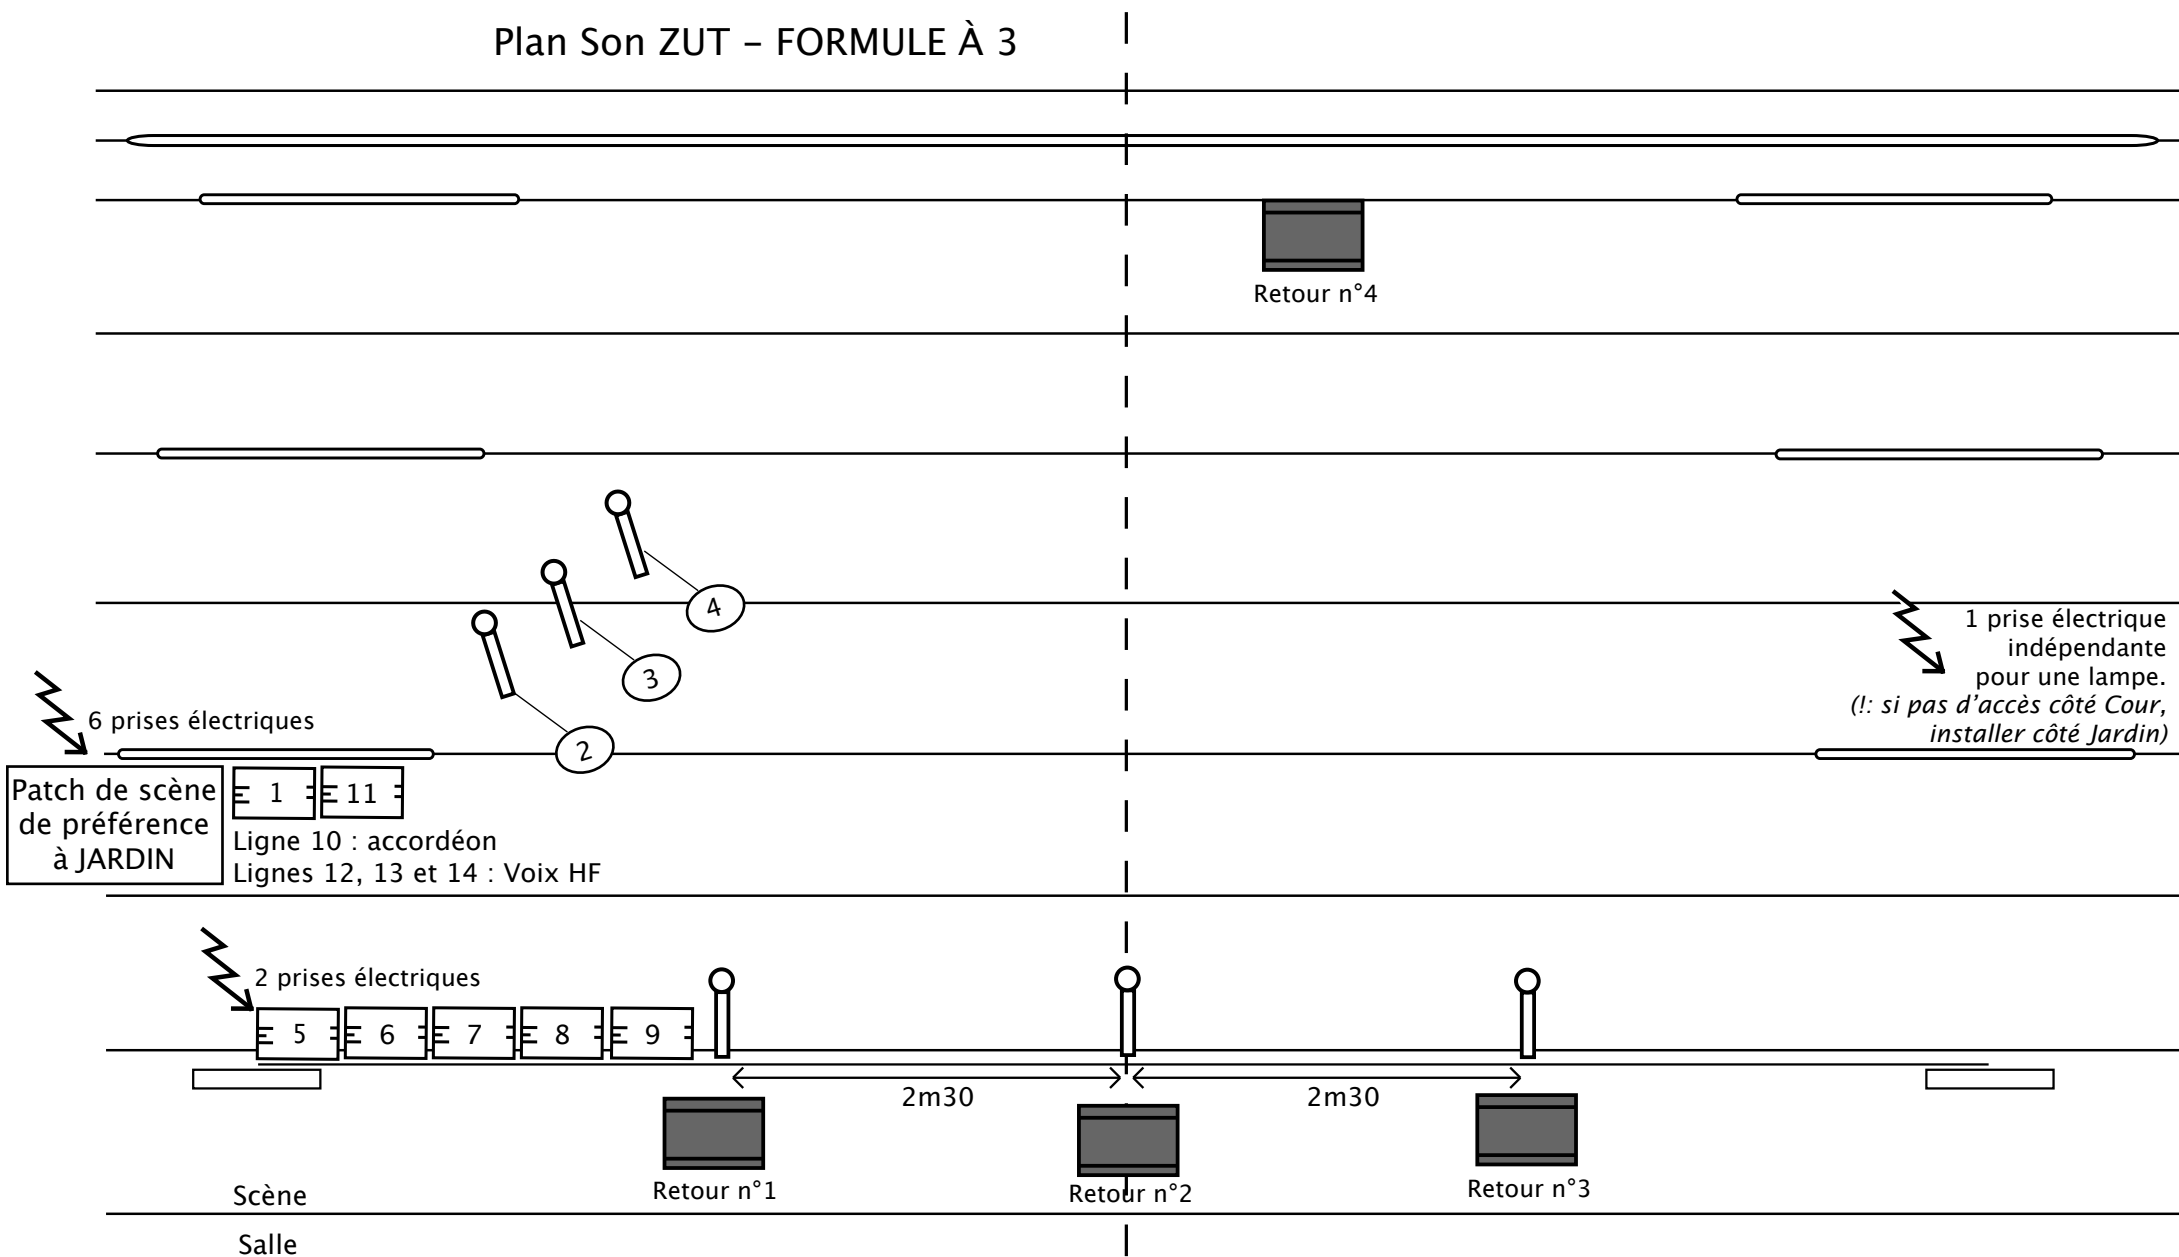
Plan Son ZUT – FORMULE À 3

Retour n°4

4

3

2

1 prise électrique indépendante pour une lampe.
*(!: si pas d'accès côté Cour, installer côté Jardin)*

6 prises électriques

Patch de scène de préférence à JARDIN

1

11

Ligne 10 : accordéon
Lignes 12, 13 et 14 : Voix HF

2 prises électriques

5

6

7

8

9

2m30

2m30

Retour n°1

Retour n°2

Retour n°3

Scène

Salle